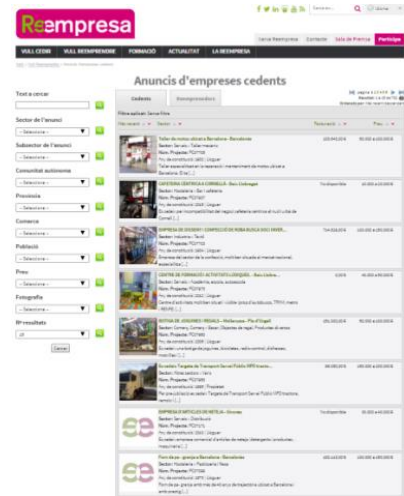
Reempresa

VULL CEDIR | VULL REEMPRENDRE | FORMACIÓ | ACTUALITAT | LA REEMPRESA

Anuncis d'empreses cedents

Cedents | Reemprenedors

Text a cercar

Sector de l'anunci
-- Seleccionar --

Subsector de l'anunci
-- Seleccionar --

Comunitat autònoma
-- Seleccionar --

Província
-- Seleccionar --

Comarca
-- Seleccionar --

Població
-- Seleccionar --

Preu
-- Seleccionar --

Fotografia
-- Seleccionar --

Nº resultats
20

Cercar

Taller de motos ubicat a Barcelona - Barcelona

CAFETERIA CENTRICA A CORNELLA - Baix Llobregat

EMPRESA DE DISSENY I CONFECCIÓ DE ROBA BUSCA SOCI INVER...

CENTRE DE FORMACIÓ I ACTIVITATS LÚDIQUES - Baix Llobre...

BOTIGA DE JOGUINES I REGALS - Mollerussa - Pla d'Urgell

Es cedeix Targeta de Transport Servei Públic VPD tramo...

EMPRESA D'ARTICLES DE NETEJA - Osona

Forn de pa - granja a Barcelona - Barcelona